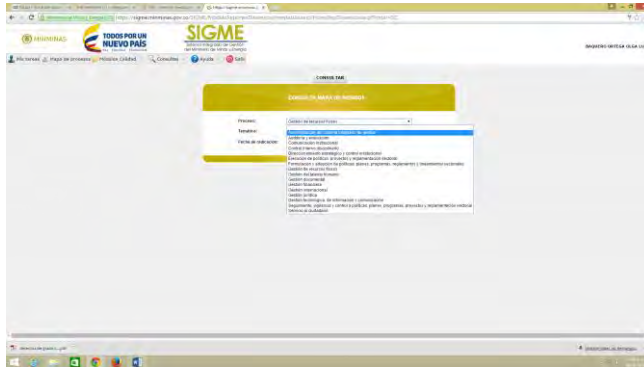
MINMINAS TODOS POR UN NUEVO PAÍS

SIGME

Mis tareas | Mapa de procesos | Minminas Calidad | Consultas | Ayuda | Salir

CONSULTAR

CONSULTA MAPA DE RIESGOS

Proceso: Gestión de recursos físicos

Temática:

Fecha de indicación:

Administración del sistema integrado de gestión
Auditoría y evaluación
Comunicación institucional
Control interno disciplinario
Direccionamiento estratégico y control institucional
Ejecución de políticas, proyectos y reglamentación sectorial
Formulación y adopción de políticas, planes, programas, reglamentos y lineamientos sectoriales
Gestión de recursos físicos
Gestión del talento humano
Gestión documental
Gestión financiera
Gestión internacional
Gestión jurídica
Gestión tecnológica de información y comunicación
Seguimiento, vigilancia y control a políticas, planes, programas, proyectos y reglamentación sectorial
Servicio al ciudadano

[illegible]